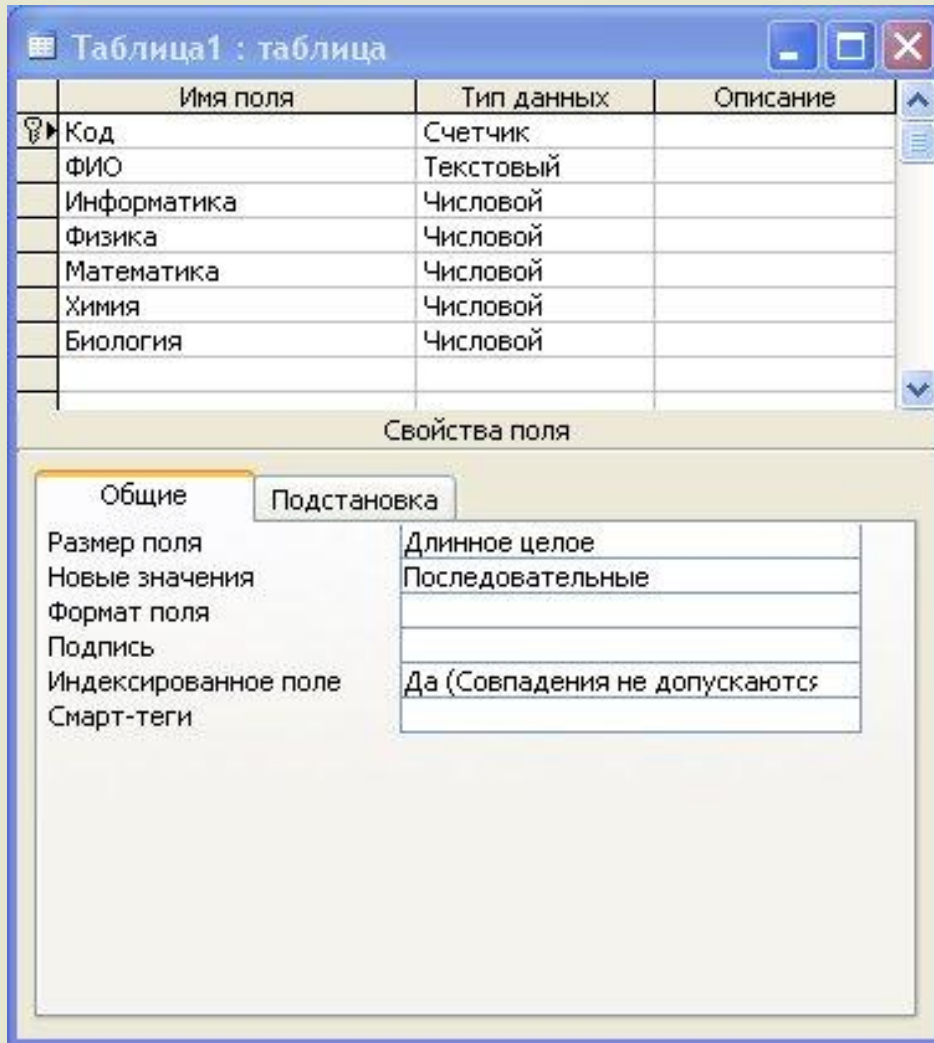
Таблица1 : таблица

| Имя поля | Тип данных | Описание |
|---|---|---|
| Код | Счетчик | |
| ФИО | Текстовый | |
| Информатика | Числовой | |
| Физика | Числовой | |
| Математика | Числовой | |
| Химия | Числовой | |
| Биология | Числовой | |

Свойства поля

Общие | Подстановка

| | |
|---|---|
| Размер поля | Длинное целое |
| Новые значения | Последовательные |
| Формат поля | |
| Подпись | |
| Индексированное поле | Да (Совпадения не допускаютс |
| Смарт-теги | |